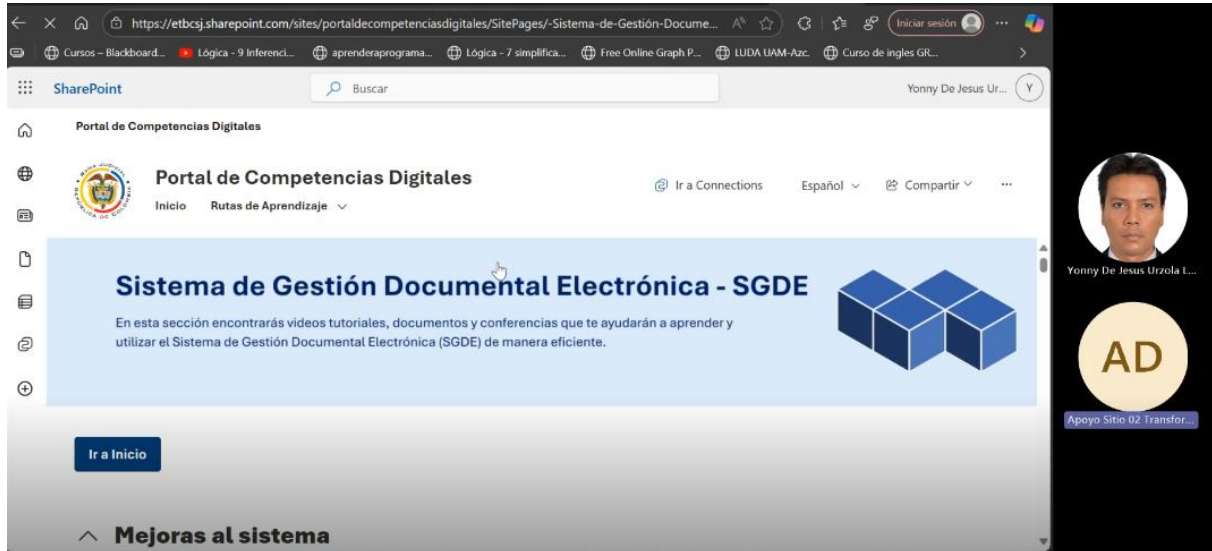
https://etbcsj.sharepoint.com/sites/portaldecompetenciasdigitales/SitePages/-Sistema-de-Gestión-Docume...

Iniciar sesión

Cursos – Blackboard... Lógica - 9 Inferenci... aprenderaprograma... Lógica - 7 simplifica... Free Online Graph P... LUDA UAM-Azc. Curso de ingles GR...

SharePoint

Buscar

Yonny De Jesus Ur... Y

Portal de Competencias Digitales

Portal de Competencias Digitales

Inicio Rutas de Aprendizaje

Ir a Connections

Español

Compartir

...

Sistema de Gestión Documental Electrónica - SGDE

En esta sección encontrarás videos tutoriales, documentos y conferencias que te ayudarán a aprender y utilizar el Sistema de Gestión Documental Electrónica (SGDE) de manera eficiente.

Ir a Inicio

Mejoras al sistema

Yonny De Jesus Urzola L...

AD

Apoyo Sitio 02 Transfor...